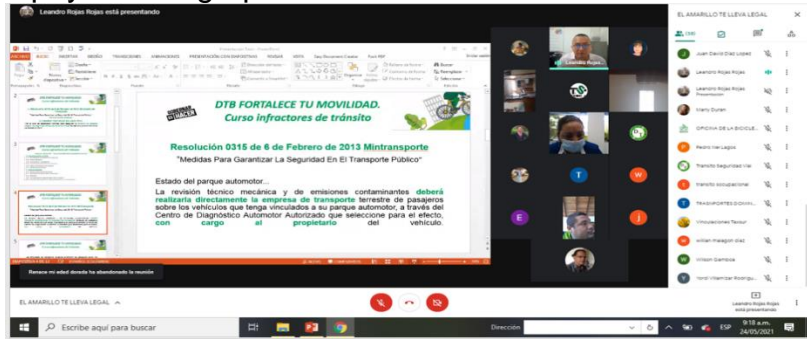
Leandro Rojas Rojas está presentando

DTB FORTALECE TU MOVILIDAD.
Curso infractores de tránsito

Resolución 0315 de 6 de Febrero de 2013 Mintransporte
"Medidas Para Garantizar La Seguridad En El Transporte Público"

Estado del parque automotor...
La revisión técnico mecánica y de emisiones contaminantes deberá realizarla directamente la empresa de transporte terrestre de pasajeros sobre los vehículos que tenga vinculados a su parque automotor, a través del Centro de Diagnóstico Automotor Autorizado que seleccione para el efecto, con cargo al propietario del vehículo.

Renace mi edad dorada ha abandonado la reunión

EL AMARILLO TE LLEVA LEGAL

Juan David Díaz Lopez
Leandro Rojas Rojas
Leandro Rojas Rojas Presentación
Marly Duran
OFICINA DE LA BICICLE...
Pedro Vanegas
Transito Seguridad Vial
transito ocupacional
TRASPORTES DIOVIL...
Vinculaciones Taxbur
wilian malagon diaz
Wilson Gamboa
Yordi Villamizar Rodrigu...

EL AMARILLO TE LLEVA LEGAL

Leandro Rojas Rojas está presentando

Escribe aquí para buscar

Dirección

ESP 9:18 a.m. 24/05/2021